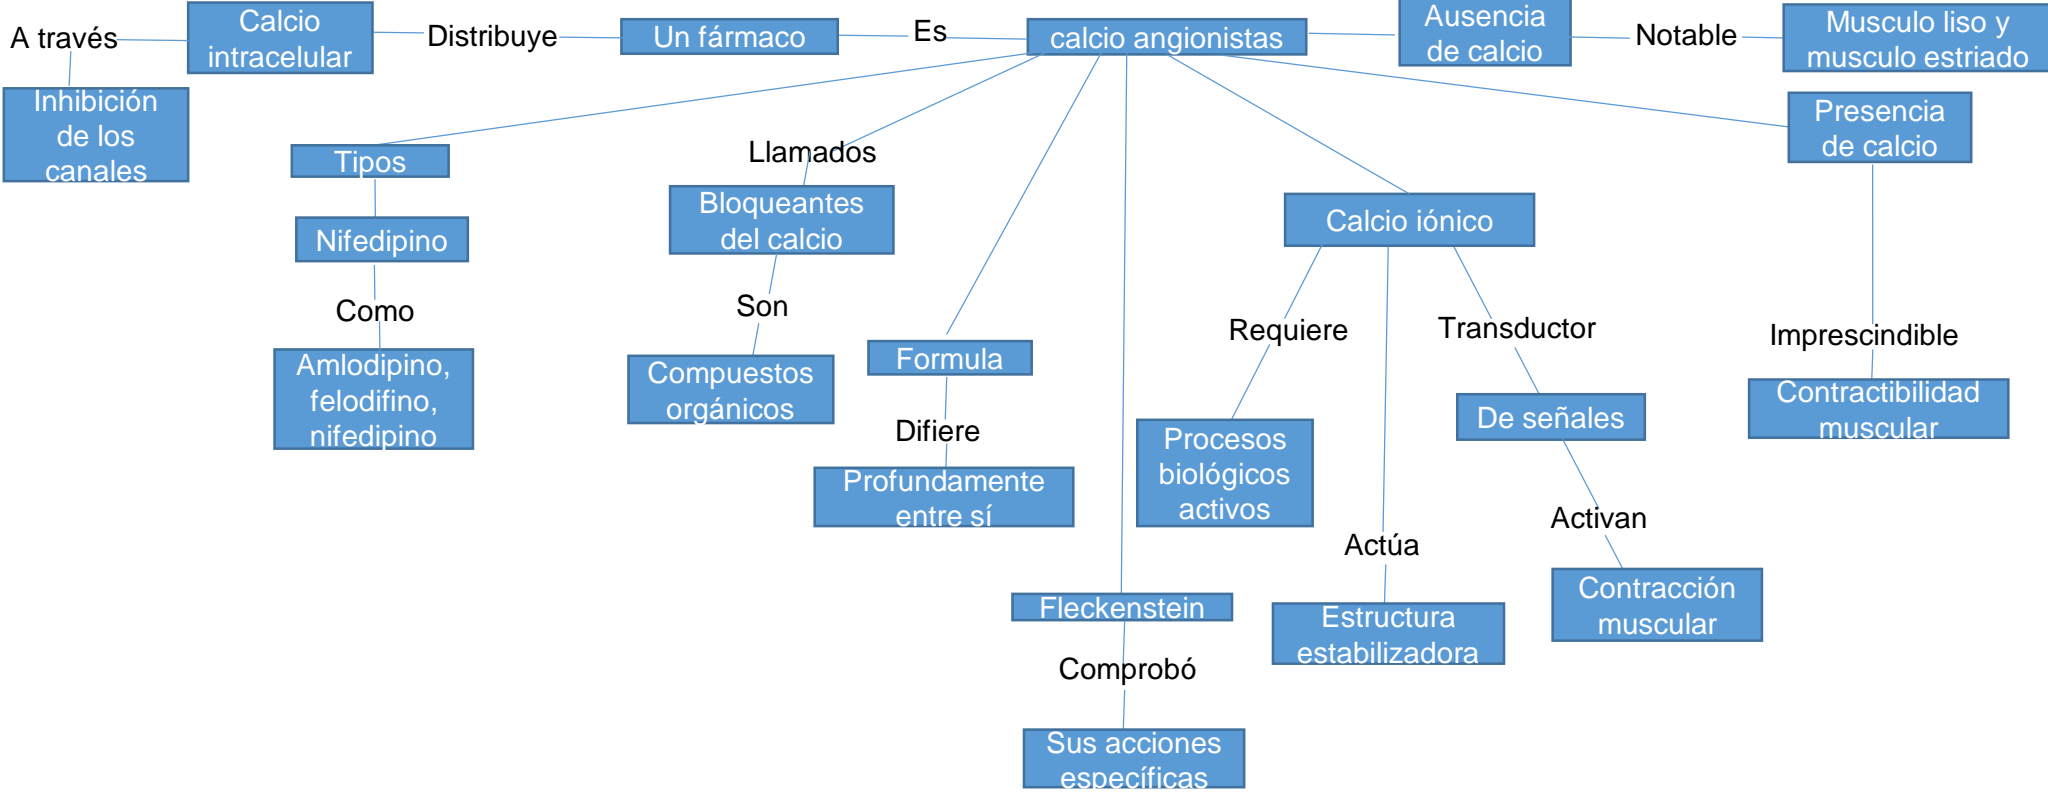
A través

Calcio intracelular

Distribuye

Un fármaco

Es

calcio angionistas

Ausencia de calcio

Notable

Musculo liso y musculo estriado

Inhibición de los canales

Tipos

Nifedipino

Como

Amlodipino, felodifino, nifedipino

Llamados

Bloqueantes del calcio

Son

Compuestos orgánicos

Formula

Difiere

Profundamente entre sí

Fleckenstein

Comprobó

Sus acciones específicas

Calcio iónico

Requiere

Procesos biológicos activos

Actúa

Estructura estabilizadora

Transductor

De señales

Activan

Contracción muscular

Presencia de calcio

Imprescindible

Contractibilidad muscular